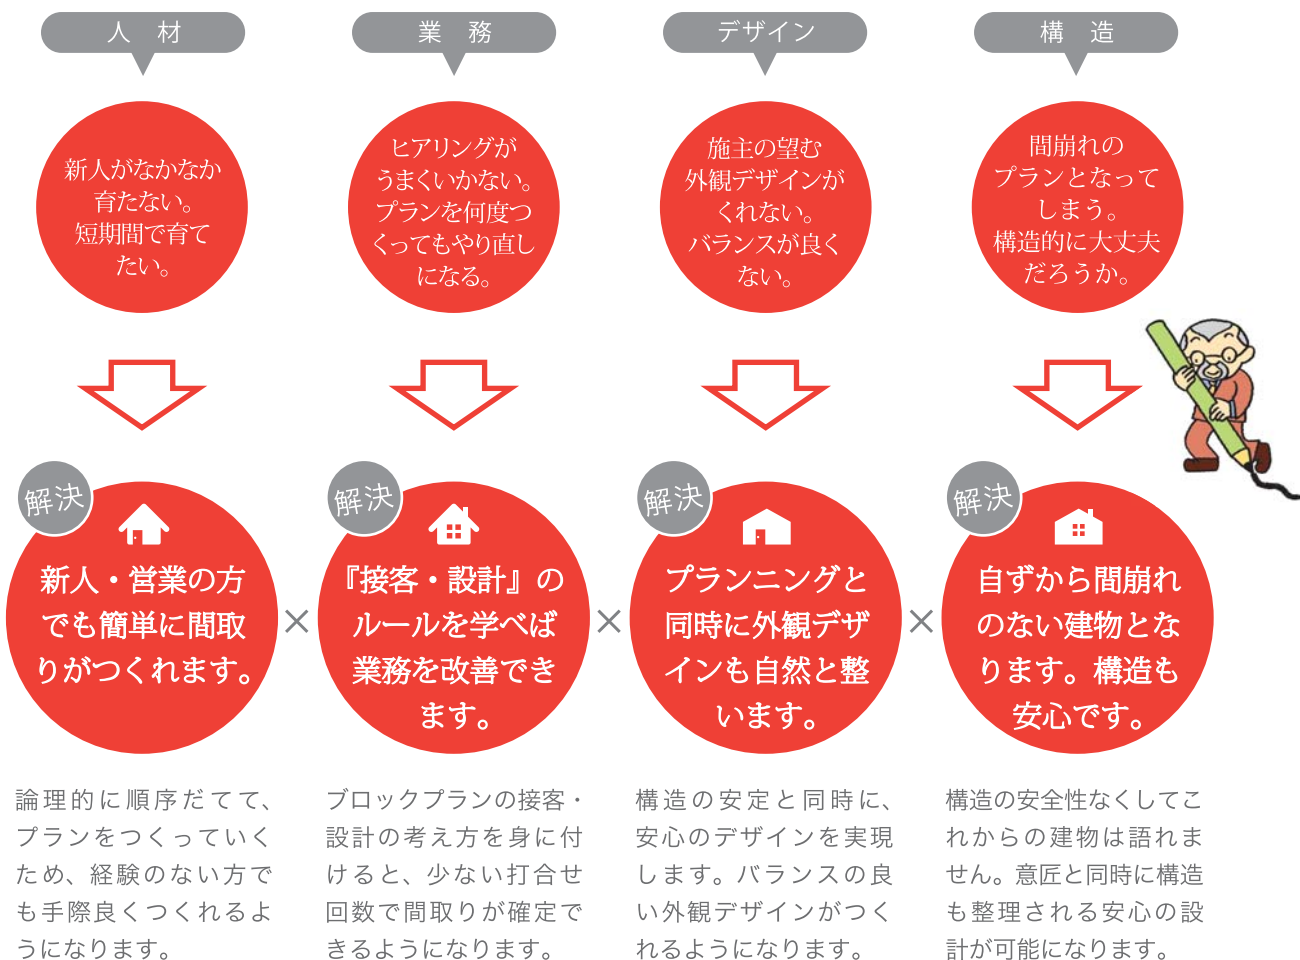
人　材

新人がなかなか育たない。短期間で育てたい。

解決

新人・営業の方でも簡単に間取りがつくれます。

論理的に順序だてて、プランをつくっていくため、経験のない方でも手際良くつくれるようになります。

業　務

ヒアリングがうまくいかない。プランを何度つくってもやり直しになる。

解決

『接客・設計』のルールを学べば業務を改善できます。

ブロックプランの接客・設計の考え方を身に付けると、少ない打合せ回数で間取りが確定できるようになります。

デザイン

施主の望む外観デザインがくれない。バランスが良くない。

解決

プランニングと同時に外観デザインも自然と整います。

構造の安定と同時に、安心のデザインを実現します。バランスの良い外観デザインがつくれるようになります。

構　造

間崩れのプランとなってしまう。構造的に大丈夫だろうか。

解決

自ずから間崩れのない建物となります。構造も安心です。

構造の安全性なくしてこれからの建物は語れません。意匠と同時に構造も整理される安心の設計が可能になります。

×

×

×